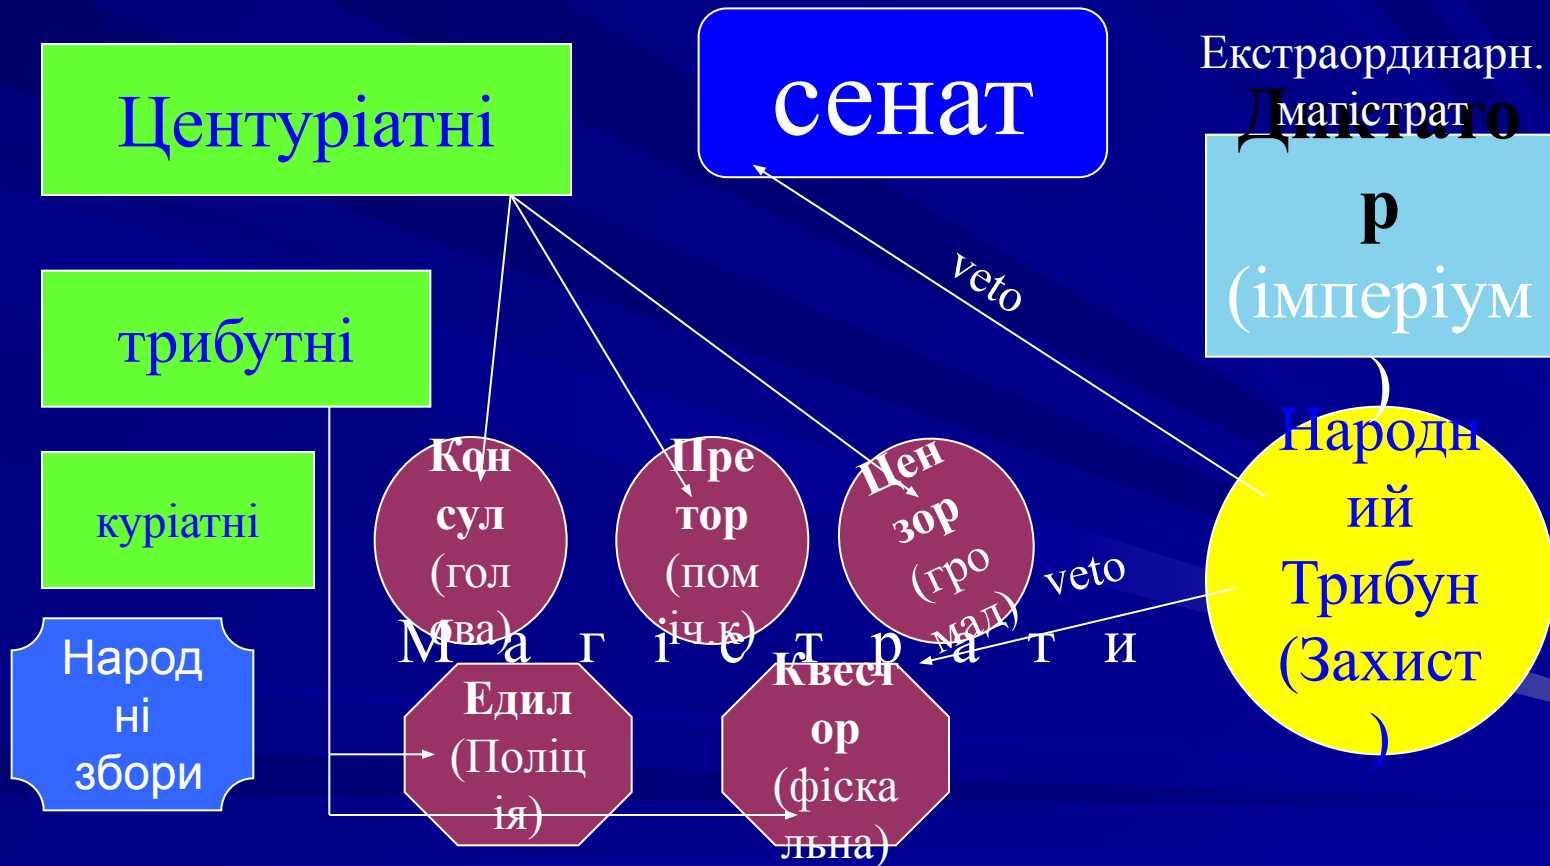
Центуріатні

сенат

Екстраординарн. магістрат

Диктато р (імперіум )

трибутні

veto

куріатні

Кон сул (гол ова)

Пре тор (пом ічник)

Цен зор (гро мад)

veto

Народн ий Трибун (Захист )

Народ ні збори

М а г і с т р а т и

Едил (Поліц ія)

Квест ор (фіска льна)